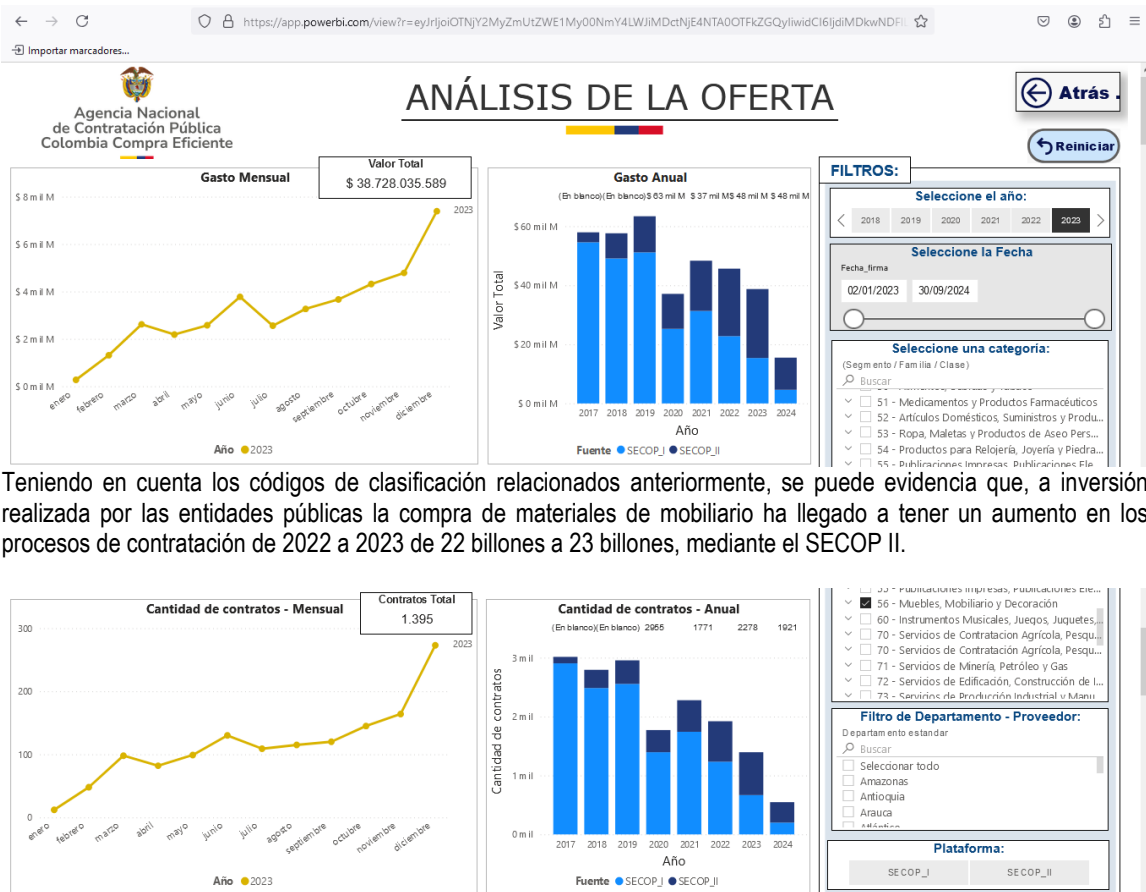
https://app.powerbi.com/view?r=eyJrIjoiOTNjY2MyZmUtZWE1My00NmY4LWJiMDctNjE4NTA0OTFkZGQyliwidCI6IjdiMDkwNDFl

Importar marcadores...

Agencia Nacional de Contratación Pública Colombia Compra Eficiente

ANÁLISIS DE LA OFERTA

Atrás

Reiniciar

Gasto Mensual

Valor Total
$ 38.728.035.589

$ 8 mil M
$ 6 mil M
$ 4 mil M
$ 2 mil M
$ 0 mil M

2023

enero febrero marzo abril mayo junio julio agosto septiembre octubre noviembre diciembre

Año ● 2023

Gasto Anual

(En blanco)(En blanco)$ 63 mil M $ 37 mil M$ 48 mil M $ 48 mil M

$ 60 mil M
$ 40 mil M
$ 20 mil M
$ 0 mil M

Valor Total

2017 2018 2019 2020 2021 2022 2023 2024

Año

Fuente ● SECOP_I ● SECOP_II

FILTROS:

Seleccione el año:

2018 2019 2020 2021 2022 2023

Seleccione la Fecha

Fecha_firma

02/01/2023 30/09/2024

Seleccione una categoría:

(Segmento / Familia / Clase)

Buscar

51 - Medicamentos y Productos Farmacéuticos
52 - Artículos Domésticos, Suministros y Produ...
53 - Ropa, Maletas y Productos de Aseo Pers...
54 - Productos para Relojería, Joyería y Piedra...
55 - Publicaciones Impresas, Publicaciones Ele...

Teniendo en cuenta los códigos de clasificación relacionados anteriormente, se puede evidencia que, a inversión realizada por las entidades públicas la compra de materiales de mobiliario ha llegado a tener un aumento en los procesos de contratación de 2022 a 2023 de 22 billones a 23 billones, mediante el SECOP II.

Cantidad de contratos - Mensual

Contratos Total
1.395

300
200
100
0

2023

enero febrero marzo abril mayo junio julio agosto septiembre octubre noviembre diciembre

Año ● 2023

Cantidad de contratos - Anual

(En blanco)(En blanco) 2955 1771 2278 1921

3 mil
2 mil
1 mil
0 mil

Cantidad de contratos

2017 2018 2019 2020 2021 2022 2023 2024

Año

Fuente ● SECOP_I ● SECOP_II

55 - Publicaciones Impresas, Publicaciones Ele...
56 - Muebles, Mobiliario y Decoración
60 - Instrumentos Musicales, Juegos, Juguetes,...
70 - Servicios de Contratacion Agrícola, Pesqu...
70 - Servicios de Contratación Agrícola, Pesqu...
71 - Servicios de Minería, Petróleo y Gas
72 - Servicios de Edificación, Construcción de I...
73 - Servicios de Producción Industrial y Manu...

Filtro de Departamento - Proveedor:

Departamento estandar

Buscar

Seleccionar todo
Amazonas
Antioquia
Arauca

Plataforma:

SECOP_I SECOP_II